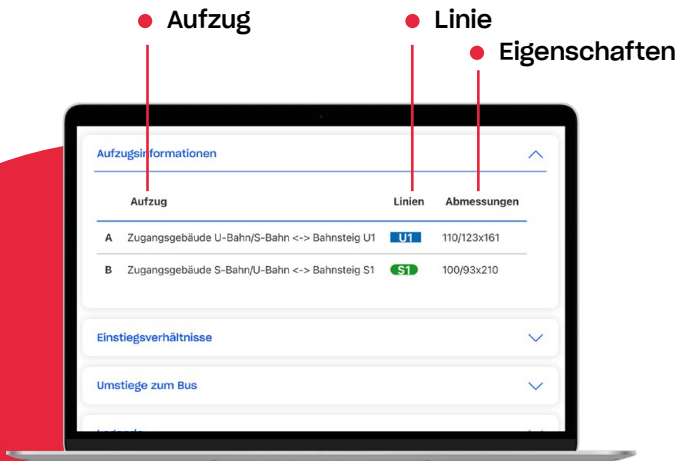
Aufzug

Linie

Eigenschaften

Aufzugsinformationen

| | Aufzug | Linien | Abmessungen |
|---|---|---|---|
| A | Zugangsgebäude U-Bahn/S-Bahn <-> Bahnsteig U1 | U1 | 110/123x161 |
| B | Zugangsgebäude S-Bahn/U-Bahn <-> Bahnsteig S1 | S1 | 100/93x210 |

Einstiegsverhältnisse

Umstiege zum Bus

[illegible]